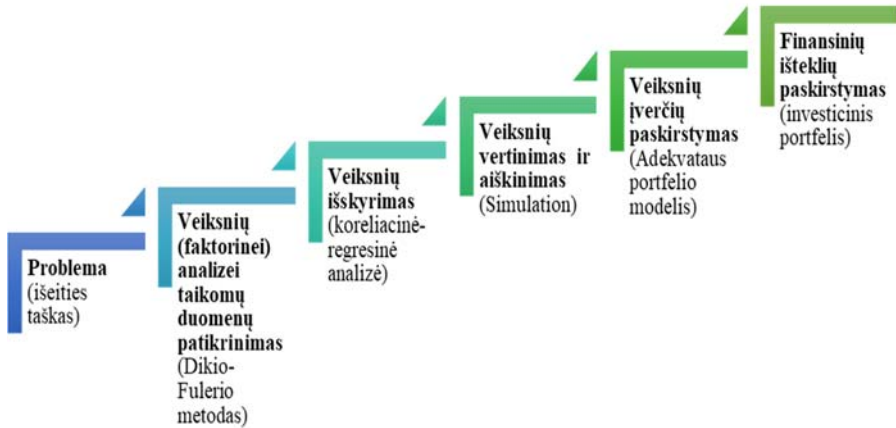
**Problema** (išeities taškas)

**Veiksnių (faktorinei) analizei taikomų duomenų patikrinimas** (Dikio-Fulerio metodas)

**Veiksnių išskyrimas** (koreliacinė-regresinė analizė)

**Veiksnių vertinimas ir aiškinimas** (Simulation)

**Veiksnių įverčių paskirstymas** (Adekvataus portfelio modelis)

**Finansinių išteklių paskirstymas** (investicinis portfelis)